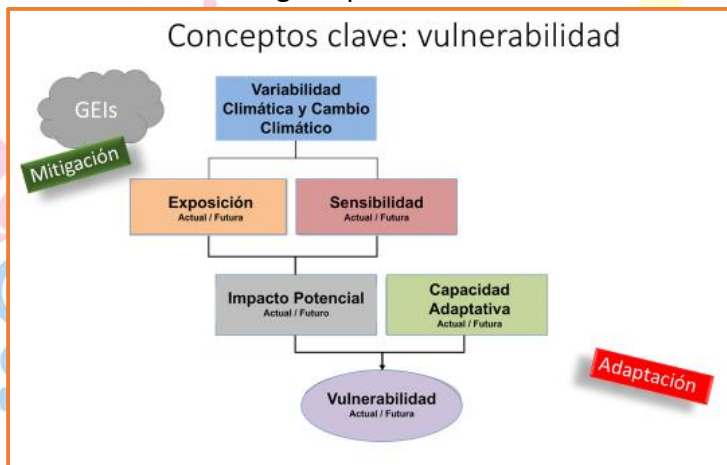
Conceptos clave: vulnerabilidad

GEIs

Mitigación

Variabilidad Climática y Cambio Climático

Exposición
Actual / Futura

Sensibilidad
Actual / Futura

Impacto Potencial
Actual / Futuro

Capacidad Adaptativa
Actual / Futura

Vulnerabilidad
Actual / Futura

Adaptación